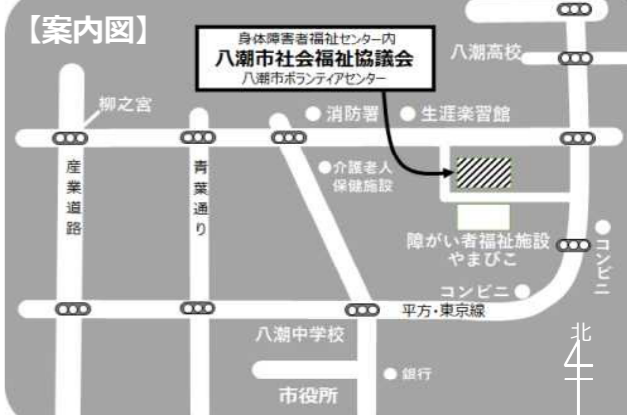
【案内図】

身体障害者福祉センター内
八潮市社会福祉協議会
八潮市ボランティアセンター

八潮高校
柳之宮
消防署
生涯楽習館
介護老人保健施設
産業道路
青葉通り
障がい者福祉施設
やまびこ
コンビニ
コンビニ
平方・東京線
八潮中学校
銀行
市役所
北